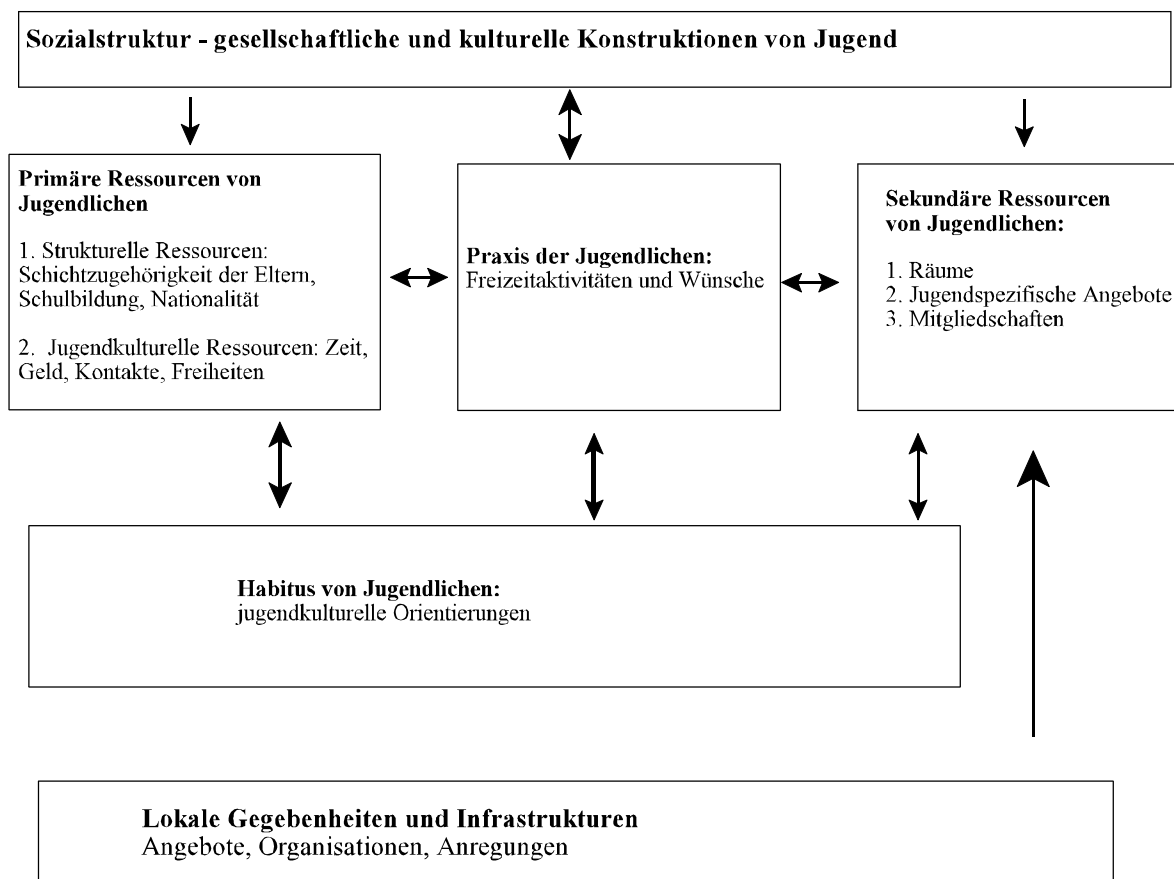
Sozialstruktur - gesellschaftliche und kulturelle Konstruktionen von Jugend

Primäre Ressourcen von Jugendlichen

1. Strukturelle Ressourcen: Schichtzugehörigkeit der Eltern, Schulbildung, Nationalität

2. Jugendkulturelle Ressourcen: Zeit, Geld, Kontakte, Freiheiten

Praxis der Jugendlichen:
Freizeitaktivitäten und Wünsche

Sekundäre Ressourcen von Jugendlichen:

1. Räume
2. Jugendspezifische Angebote
3. Mitgliedschaften

Habitus von Jugendlichen:
jugendkulturelle Orientierungen

Lokale Gegebenheiten und Infrastrukturen
Angebote, Organisationen, Anregungen